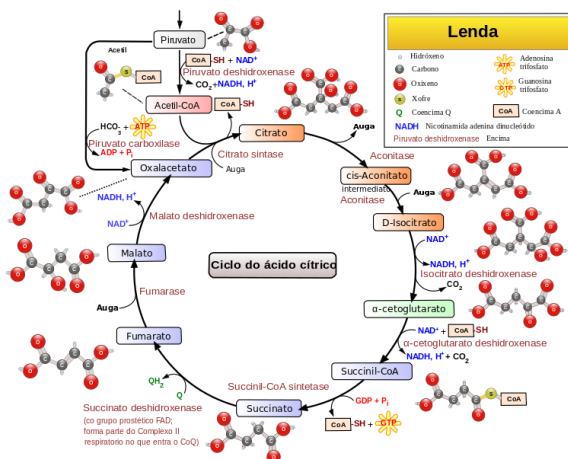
Lenda

Hidróxeno
Carbono
Osíxeno
Xofre
Q Coencima Q
NADH Nicotinamida adenina dinucleótido
Piruvato deshidroxenase Encima
ATP Adenosina trifosfato
GTP Guanosina trifosfato
CoA Coencima A

Piruvato
Acetil
CoA
CoA-SH + NAD$^+$
Piruvato deshidroxenase
CO$_2$+NADH, H$^+$
Acetil-CoA
CoA-SH
HCO$_3^-$ + ATP
Piruvato carboxilase
ADP + P$_i$
Citrato
Auga
Citrato sintase
Auga
Oxalacetato
NADH, H$^+$
NAD$^+$
Malato deshidroxenase
Aconitase
cis-Aconitato
intermediato
Aconitase
Auga
D-Isocitrato
NAD$^+$
NADH, H$^+$
Isocitrato deshidroxenase
CO$_2$
Ciclo do ácido cítrico
Malato
Fumarase
Auga
α-cetoglutarato
NAD$^+$ + CoA-SH
α-cetoglutarato deshidroxenase
NADH, H$^+$ + CO$_2$
Fumarato
Succinil-CoA
CoA
QH$_2$
Q
Succinil-CoA sintetase
Succinato deshidroxenase
(co grupo prostético FAD; forma parte do Complexo II respiratorio no que entra o CoQ)
Succinato
GDP + P$_i$
CoA-SH + GTP